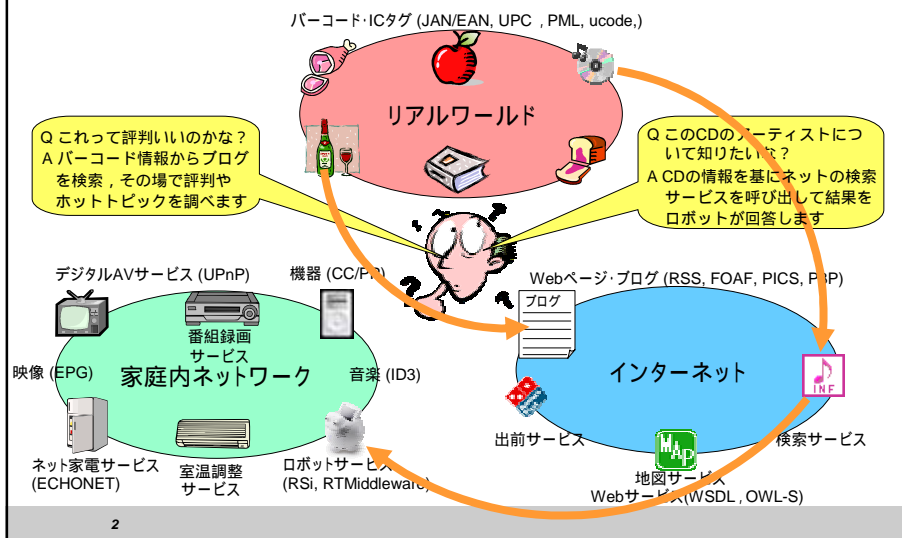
バーコード･ICタグ (JAN/EAN, UPC , PML, ucode,)

リアルワールド

Q これって評判いいのかな？
A バーコード情報からブログを検索，その場で評判やホットトピックを調べます

Q このCDのアーティストについて知りたいな？
A CDの情報を基にネットの検索サービスを呼び出して結果をロボットが回答します

デジタルAVサービス (UPnP)

機器 (CC/PP)

番組録画サービス

映像 (EPG)

家庭内ネットワーク

音楽 (ID3)

ネット家電サービス (ECHONET)

室温調整サービス

ロボットサービス (RSi, RTMiddleware)

Webページ･ブログ (RSS, FOAF, PICS, P3P)

ブログ

インターネット

INF

出前サービス

検索サービス

MAP

地図サービス
Webサービス (WSDL , OWL-S)

2